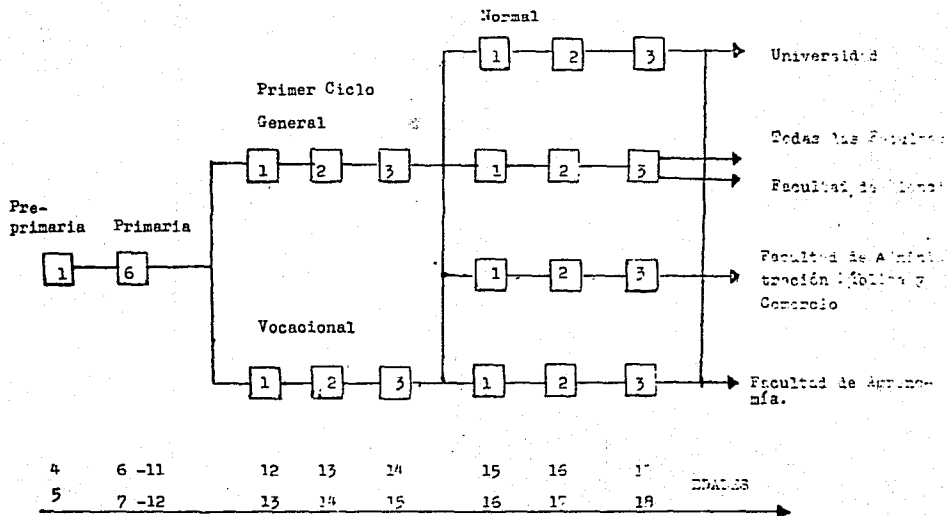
Normal

1 2 3

Universidad

Primer Ciclo

General

1 2 3

1 2 3

Todas las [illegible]

Facultad de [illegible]

Pre-primaria

Primaria

1

6

1 2 3

Facultad de A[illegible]tración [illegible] y Comercio

Vocacional

1 2 3

1 2 3

Facultad de Agronomía.

4 6 -11 12 13 14 15 16 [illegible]

5 7 -12 13 14 15 16 17 18

EDADES